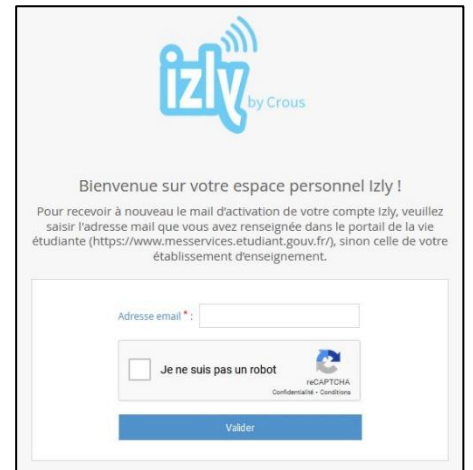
izly by Crous

Bienvenue sur votre espace personnel Izly !

Pour recevoir à nouveau le mail d'activation de votre compte Izly, veuillez saisir l'adresse mail que vous avez renseignée dans le portail de la vie étudiante (https://www.messervices.etudiant.gouv.fr/), sinon celle de votre établissement d'enseignement.

Adresse email * :

Je ne suis pas un robot

reCAPTCHA
Confidentialité - Conditions

Valider